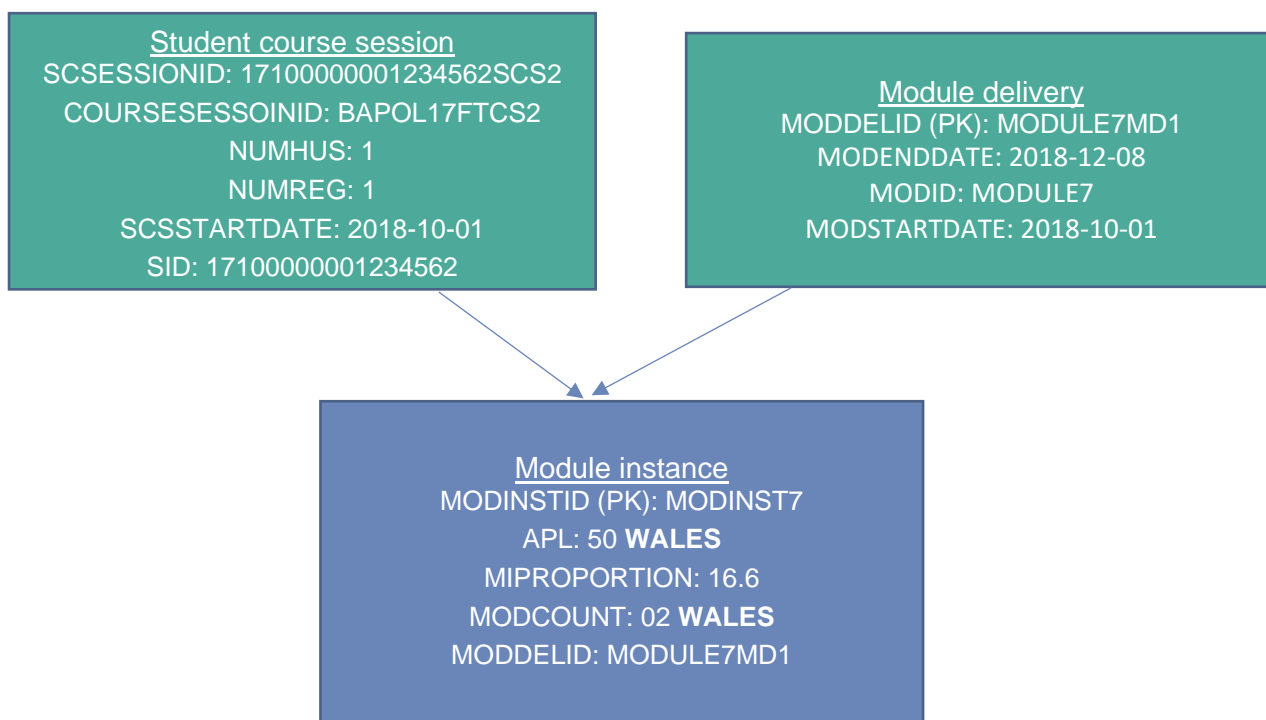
Student course session
SCSESSIONID: 17100000001234562SCS2
COURSESESSOINID: BAPOL17FTCS2
NUMHUS: 1
NUMREG: 1
SCSSTARTDATE: 2018-10-01
SID: 17100000001234562

Module delivery
MODDELID (PK): MODULE7MD1
MODENDDATE: 2018-12-08
MODID: MODULE7
MODSTARTDATE: 2018-10-01

Module instance
MODINSTID (PK): MODINST7
APL: 50 **WALES**
MIPROPORTION: 16.6
MODCOUNT: 02 **WALES**
MODDELID: MODULE7MD1